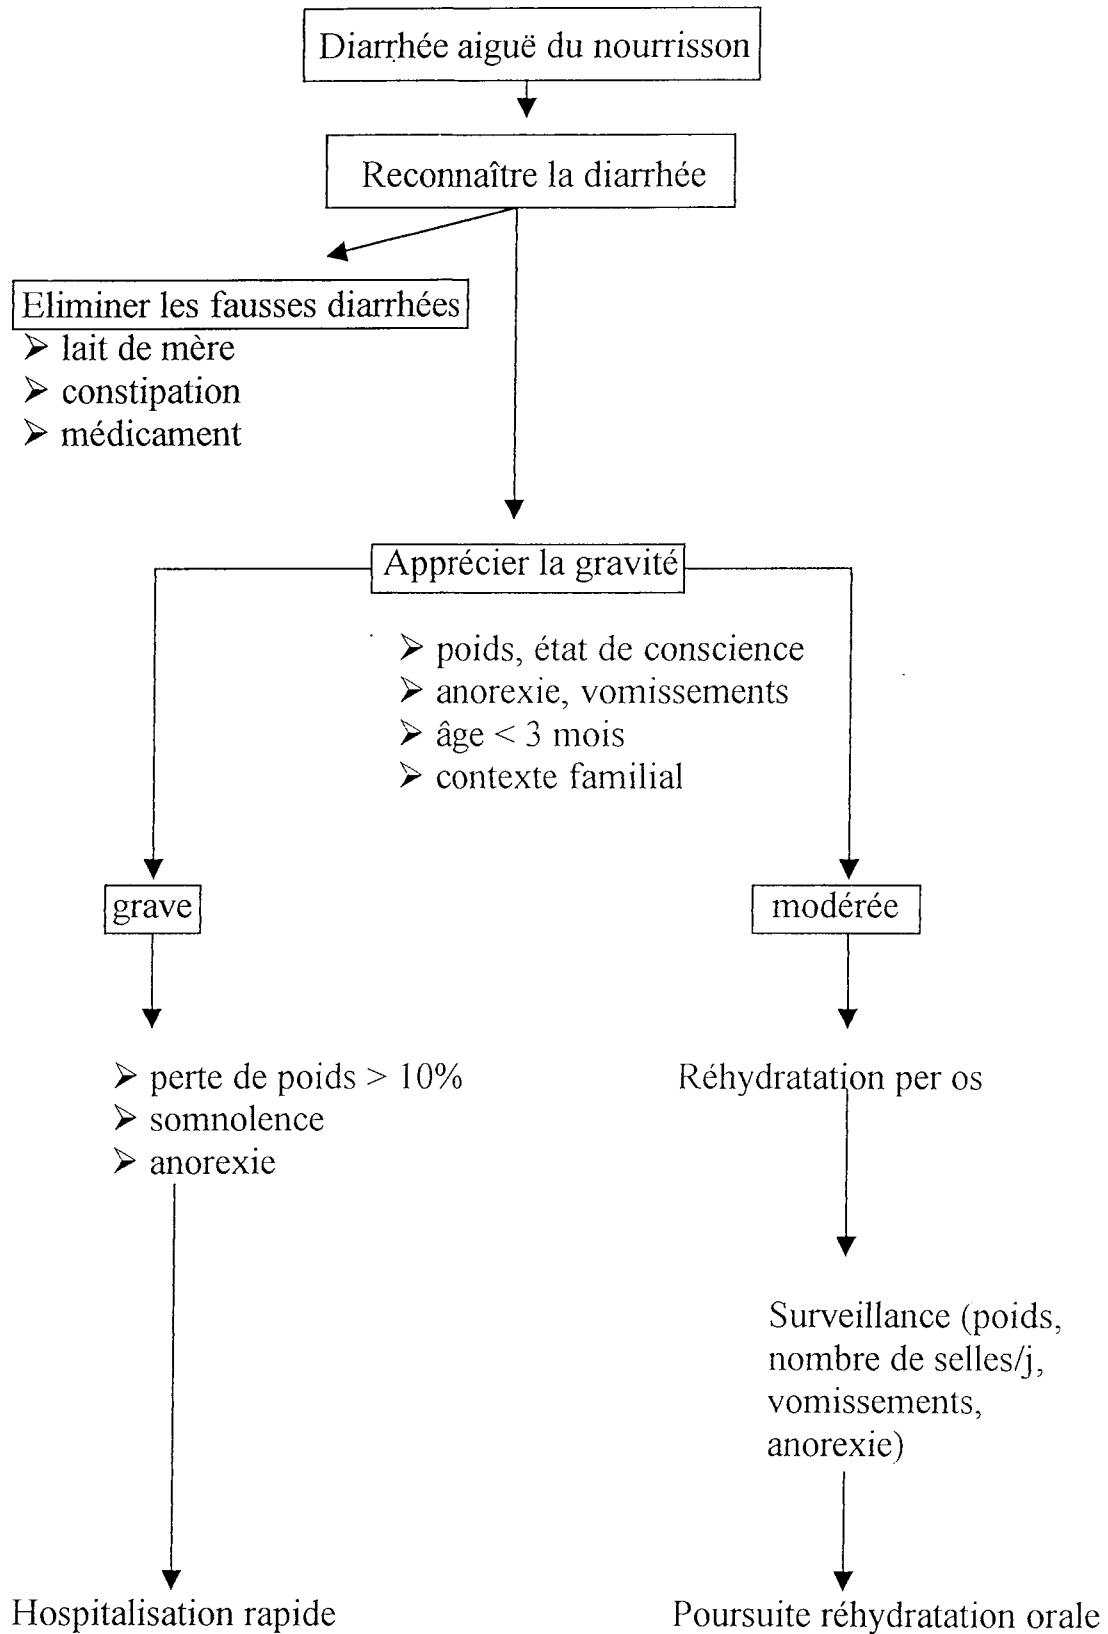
Diarrhée aiguë du nourrisson

Reconnaître la diarrhée

Eliminer les fausses diarrhées
➢ lait de mère
➢ constipation
➢ médicament

Apprécier la gravité

➢ poids, état de conscience
➢ anorexie, vomissements
➢ âge < 3 mois
➢ contexte familial

grave

modérée

➢ perte de poids > 10%
➢ somnolence
➢ anorexie

Réhydratation per os

Surveillance (poids, nombre de selles/j, vomissements, anorexie)

Hospitalisation rapide

Poursuite réhydratation orale